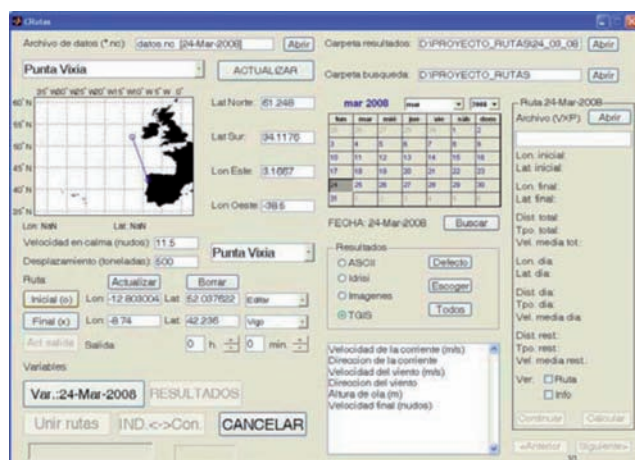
Rutas

Archivo de datos (*.nc): datos.nc [24-Mar-2008] Abrir

Punta Vixia

ACTUALIZAR

35°W 30°W 25°W 20°W 15°W 10°W 5°W 0°

60°N

55°N

50°N

45°N

40°N

35°N

Lon: NaN Lat: NaN

Lat Norte: 61.248

Lat Sur: 34.1176

Lon Este: 3.1667

Lon Oeste: -38.6

Velocidad en calma (nudos): 11.5

Desplazamiento (toneladas): 500

Punta Vixia

Ruta

Actualizar Borrar

Inicial (o) Lon: -12.803004 Lat: 52.037622 Editar

Final (x) Lon: -8.74 Lat: 42.236 Vigo

Act salida Salida 0 h. 0 min.

Variables

Var.:24-Mar-2008 RESULTADOS

Unir rutas IND.<->Con. CANCELAR

Carpeta resultados: D:\PROYECTO_RUTAS\24_03_08\ Abrir

Carpeta busqueda: D:\PROYECTO_RUTAS Abrir

mar 2008 mar 2008

| lun | mar | miér | jue | vie | sáb | dom |
|---|---|---|---|---|---|---|
| | | | | | 1 | 2 |
| 3 | 4 | 5 | 6 | 7 | 8 | 9 |
| 10 | 11 | 12 | 13 | 14 | 15 | 16 |
| 17 | 18 | 19 | 20 | 21 | 22 | 23 |
| 24 | 25 | 26 | 27 | 28 | 29 | 30 |
| 31 | | | | | | |

FECHA: 24-Mar-2008 Buscar

Resultados

ASCII Defecto

Idrisi Escoger

Imagenes Todos

TGIS

Velocidad de la corriente (m/s)
Direccion de la corriente
Velocidad del viento (m/s)
Direccion del viento
Altura de ola (m)
Velocidad final (nudos)

Ruta 24-Mar-2008

Archivo (VXP) Abrir

Lon. inicial:
Lat. inicial:

Lon. final:
Lat. final:

Dist. total:
Tpo. total:
Vel. media tot.:

Lon. dia:
Lat. dia:

Dist. dia:
Tpo. dia:
Vel. media dia:

Dist. rest.:
Tpo. rest.:
Vel. media rest.:

Ver: Ruta
Info

Continuar Calcular

<Anterior Siguiente>